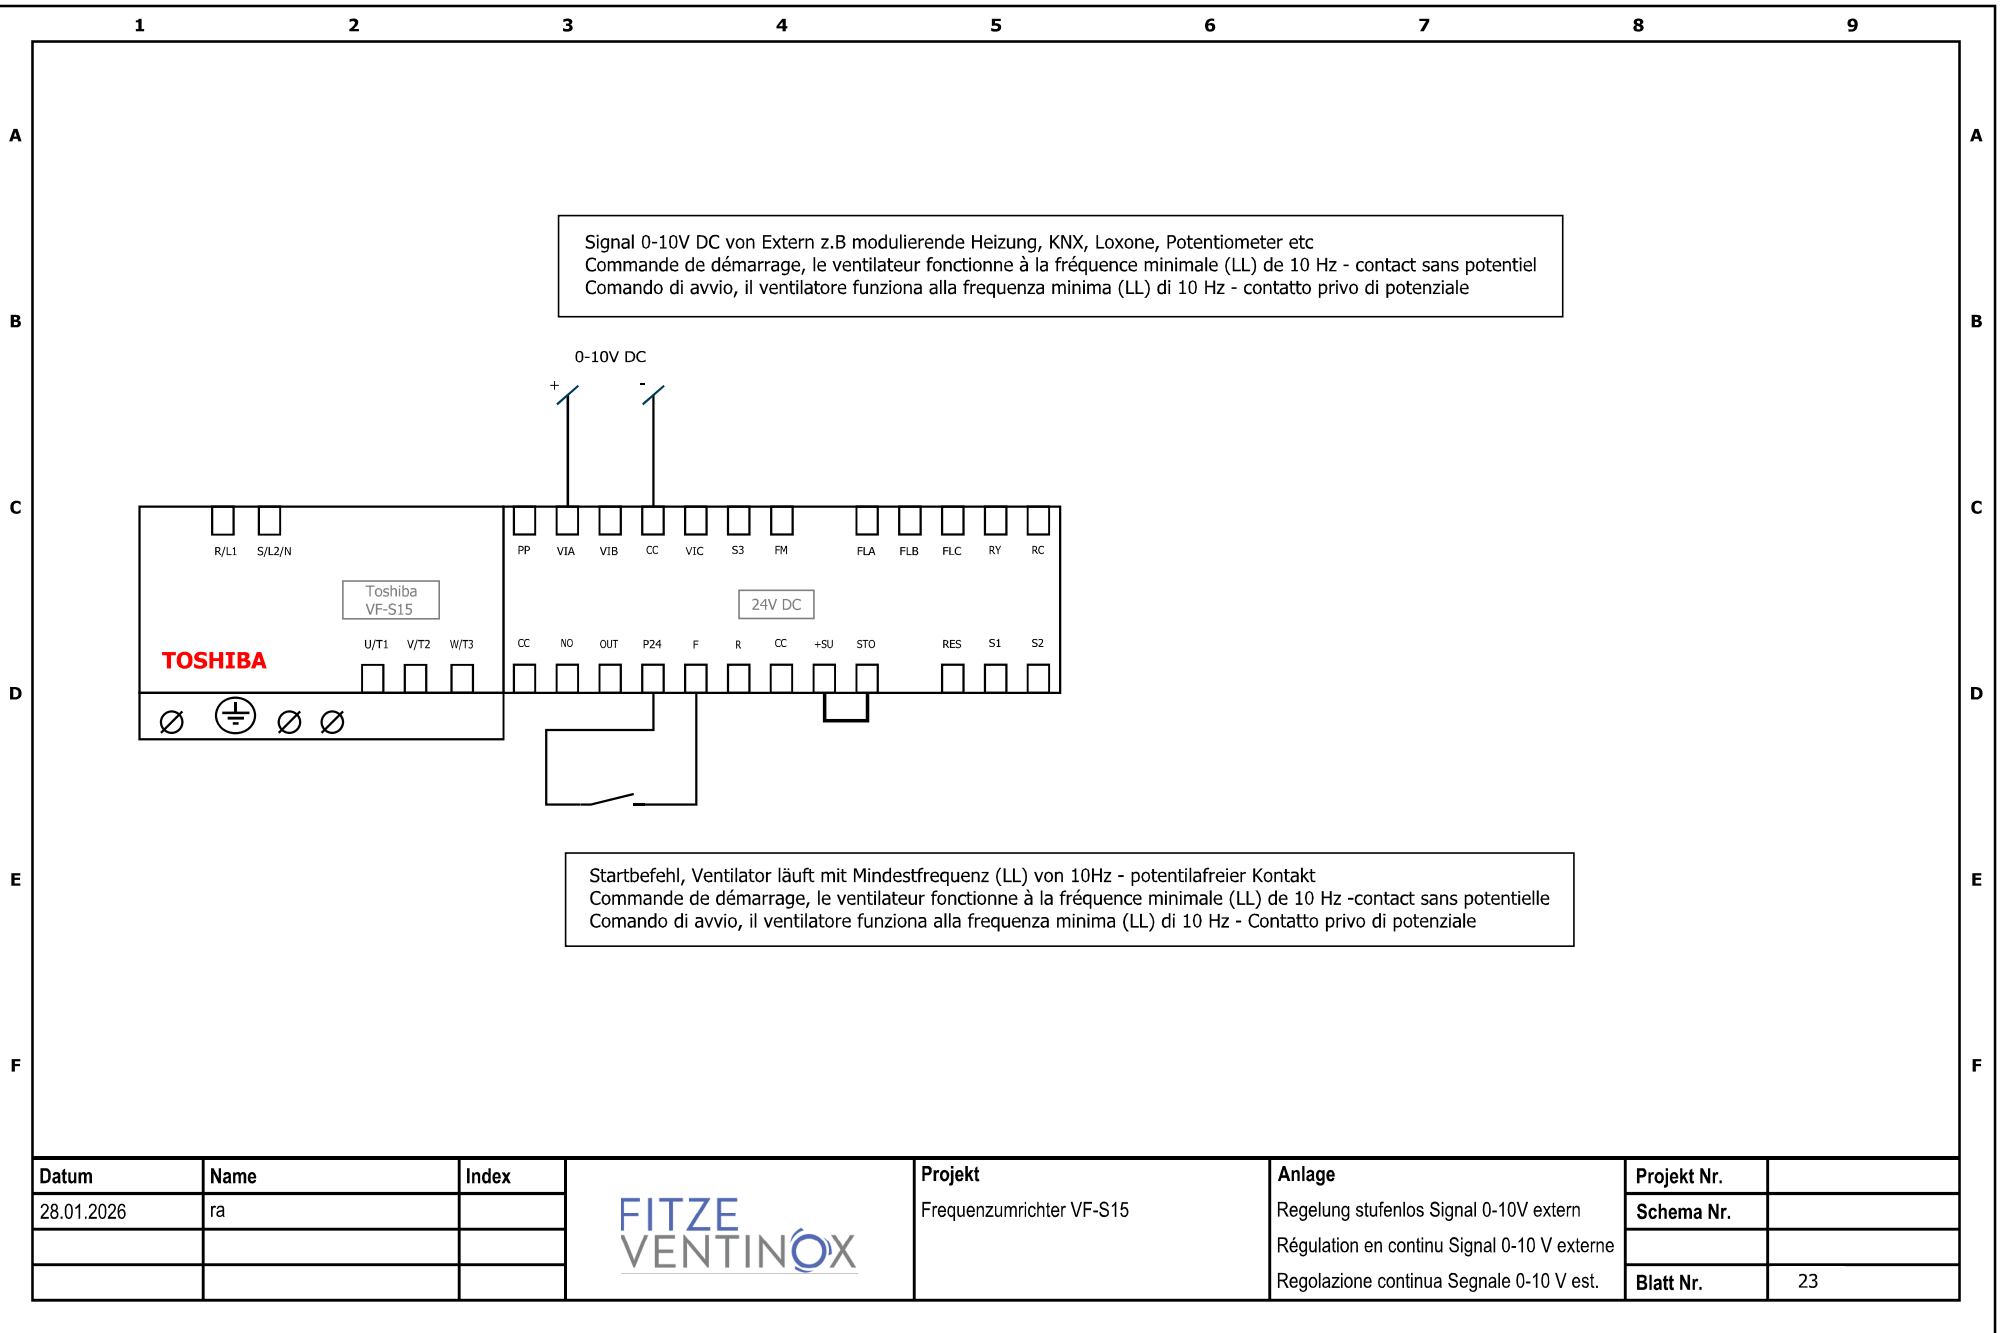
1 2 3 4 5 6 7 8 9

A B C D E F

Signal 0-10V DC von Extern z.B modulierende Heizung, KNX, Loxone, Potentiometer etc
Commande de démarrage, le ventilateur fonctionne à la fréquence minimale (LL) de 10 Hz - contact sans potentiel
Comando di avvio, il ventilatore funziona alla frequenza minima (LL) di 10 Hz - contatto privo di potenziale

0-10V DC

+ -

R/L1 S/L2/N

PP VIA VIB CC VIC S3 FM FLA FLB FLC RY RC

Toshiba VF-S15

24V DC

TOSHIBA

U/T1 V/T2 W/T3

CC NO OUT P24 F R CC +SU STO RES S1 S2

Startbefehl, Ventilator läuft mit Mindestfrequenz (LL) von 10Hz - potentilafreier Kontakt
Commande de démarrage, le ventilateur fonctionne à la fréquence minimale (LL) de 10 Hz -contact sans potentielle
Comando di avvio, il ventilatore funziona alla frequenza minima (LL) di 10 Hz - Contatto privo di potenziale

A B C D E F

| Datum | Name | Index |
|---|---|---|
| 28.01.2026 | ra | |
| | | |
| | | |

FITZE VENTINOX

Projekt
Frequenzumrichter VF-S15

Anlage
Regelung stufenlos Signal 0-10V extern
Régulation en continu Signal 0-10 V externe
Regolazione continua Segnale 0-10 V est.

| Projekt Nr. | |
|---|---|
| Schema Nr. | |
| | |
| Blatt Nr. | 23 |